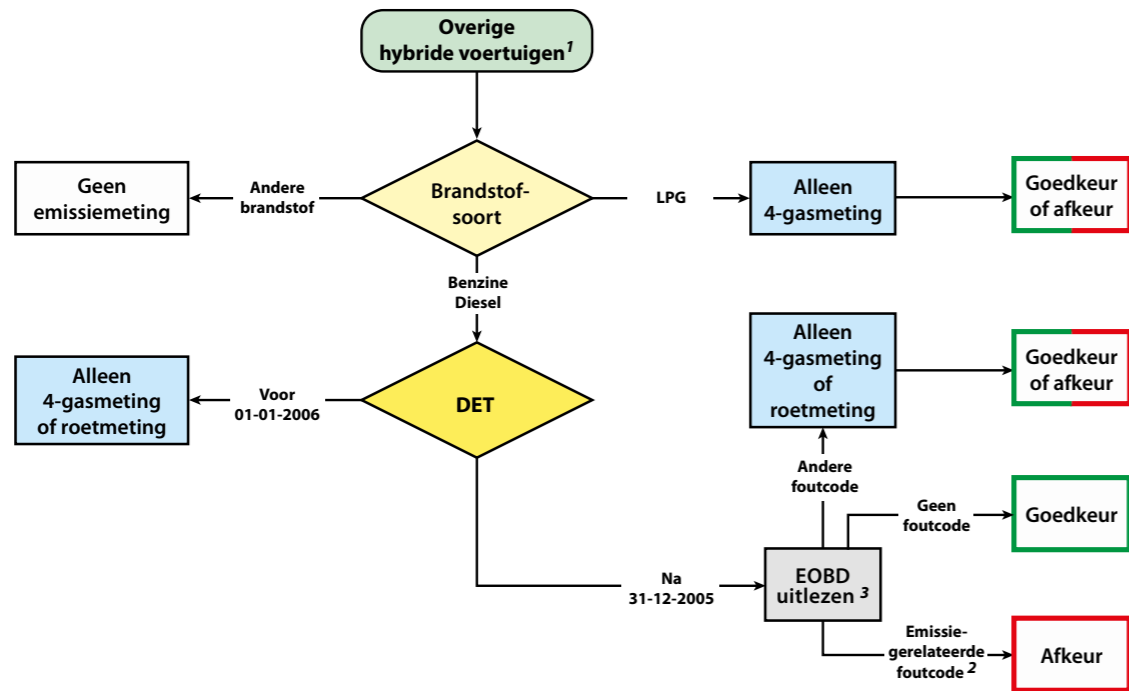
Overige hybride voertuigen$^{1}$

Geen emissiemeting

Andere brandstof

Brandstofsoort

LPG

Alleen 4-gasmeting

Goedkeur of afkeur

Benzine Diesel

Alleen 4-gasmeting of roetmeting

Goedkeur of afkeur

Alleen 4-gasmeting of roetmeting

Voor 01-01-2006

DET

Andere foutcode

Geen foutcode

Goedkeur

Na 31-12-2005

EOBD uitlezen $^{3}$

Emissiegerelateerde foutcode $^{2}$

Afkeur